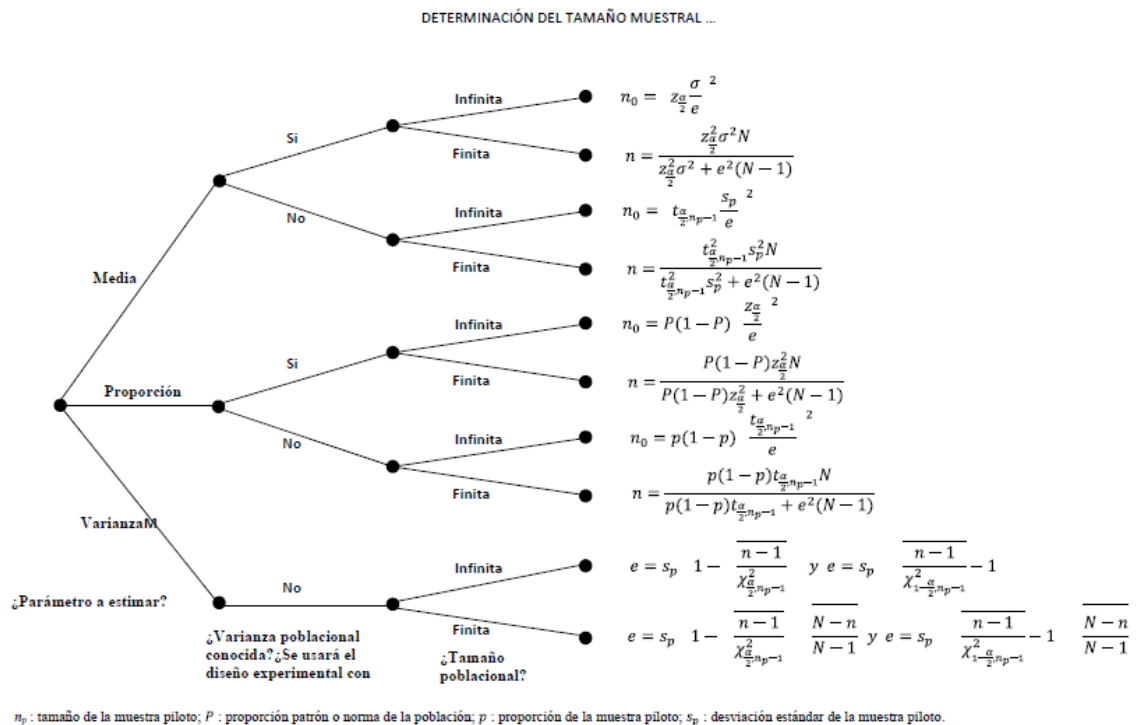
DETERMINACIÓN DEL TAMAÑO MUESTRAL ...

¿Parámetro a estimar?

Media

Si

Infinita

$n_0 = z_{\frac{\alpha}{2}} \frac{\sigma}{e}^{2}$

Finita

$n = \frac{z_{\frac{\alpha}{2}}^2 \sigma^2 N}{z_{\frac{\alpha}{2}}^2 \sigma^2 + e^2(N-1)}$

No

Infinita

$n_0 = t_{\frac{\alpha}{2} n_p - 1} \frac{s_p}{e}^{2}$

Finita

$n = \frac{t_{\frac{\alpha}{2} n_p - 1}^2 s_p^2 N}{t_{\frac{\alpha}{2} n_p - 1}^2 s_p^2 + e^2(N-1)}$

Proporción

Si

Infinita

$n_0 = P(1-P) \frac{z_{\frac{\alpha}{2}}}{e}^{2}$

Finita

$n = \frac{P(1-P) z_{\frac{\alpha}{2}}^2 N}{P(1-P) z_{\frac{\alpha}{2}}^2 + e^2(N-1)}$

No

Infinita

$n_0 = p(1-p) \frac{t_{\frac{\alpha}{2} n_p - 1}}{e}^{2}$

Finita

$n = \frac{p(1-p) t_{\frac{\alpha}{2} n_p - 1} N}{p(1-p) t_{\frac{\alpha}{2} n_p - 1} + e^2(N-1)}$

VarianzaM

No

Infinita

$e = s_p \quad 1 - \overline{\frac{n-1}{\chi^2_{\frac{\alpha}{2}, n_p - 1}}} \quad y \ e = s_p \quad \overline{\frac{n-1}{\chi^2_{1-\frac{\alpha}{2}, n_p - 1}}} - 1$

Finita

$e = s_p \quad 1 - \overline{\frac{n-1}{\chi^2_{\frac{\alpha}{2}, n_p - 1}}} \quad \overline{\frac{N-n}{N-1}} \ y \ e = s_p \quad \overline{\frac{n-1}{\chi^2_{1-\frac{\alpha}{2}, n_p - 1}}} - 1 \quad \overline{\frac{N-n}{N-1}}$

¿Varianza poblacional conocida?¿Se usará el diseño experimental con

¿Tamaño poblacional?

$n_p$ : tamaño de la muestra piloto; $P$ : proporción patrón o norma de la población; $p$ : proporción de la muestra piloto; $s_p$ : desviación estándar de la muestra piloto.